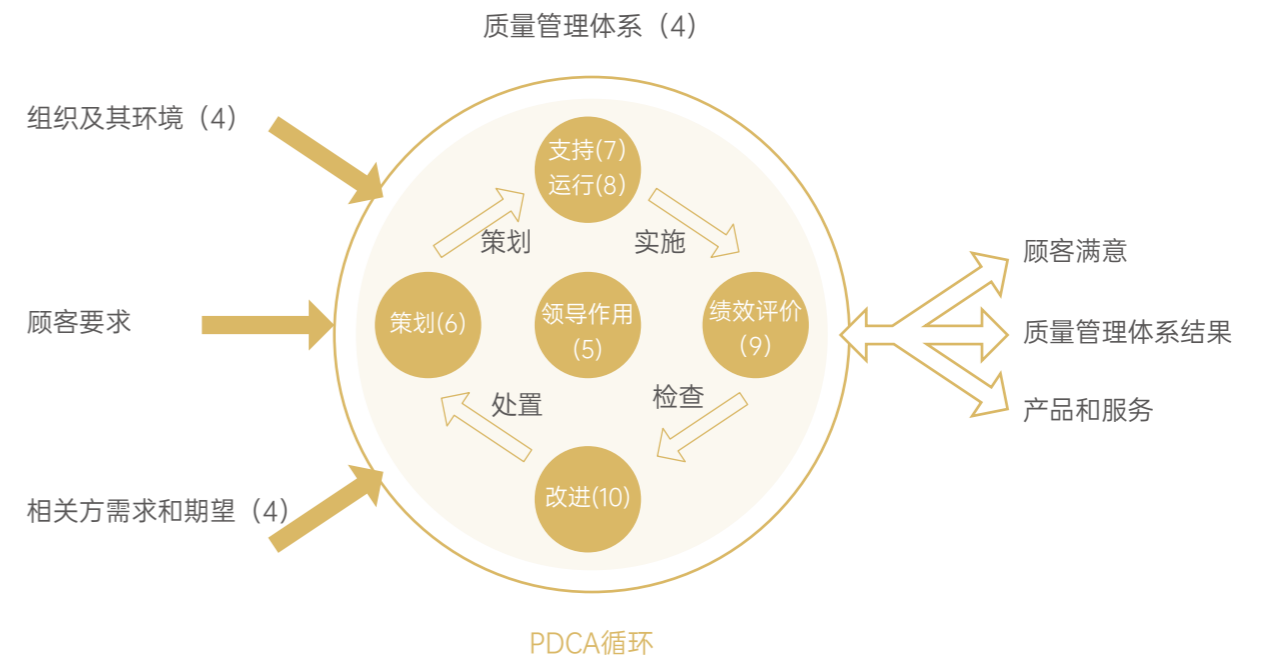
质量管理体系（4）

组织及其环境（4）

顾客要求

相关方需求和期望（4）

支持(7)
运行(8)

策划

实施

策划(6)

领导作用
(5)

绩效评价
(9)

处置

检查

改进(10)

顾客满意

质量管理体系结果

产品和服务

PDCA循环